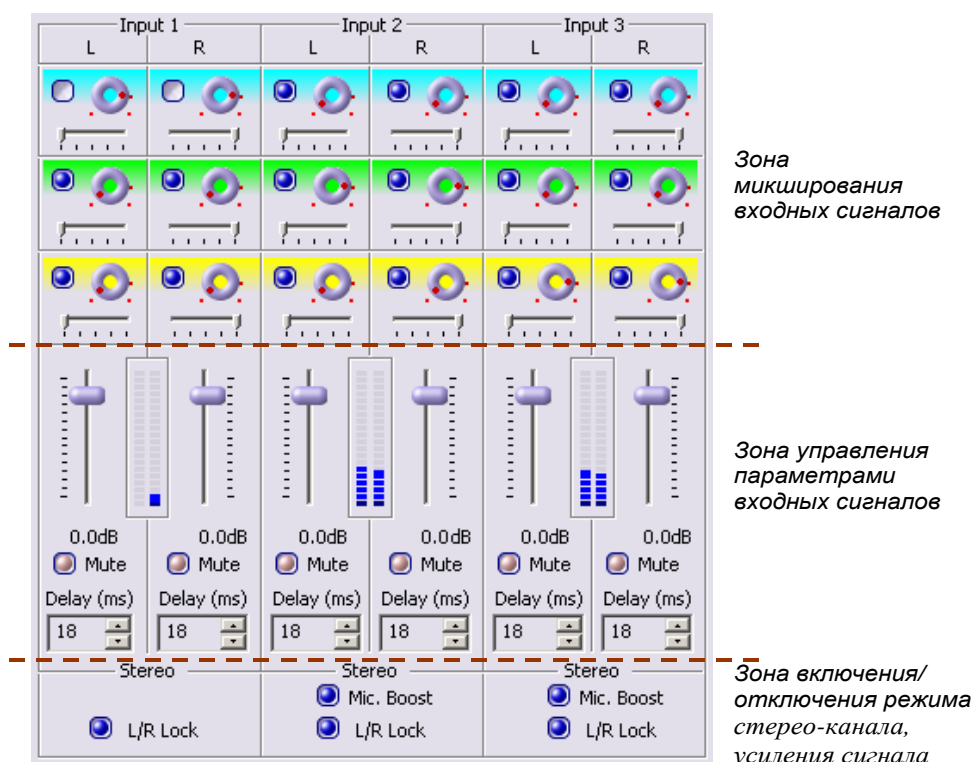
Input 1
L R
Input 2
L R
Input 3
L R

Зона микширования входных сигналов

Зона управления параметрами входных сигналов

0.0dB 0.0dB 0.0dB 0.0dB 0.0dB 0.0dB
Mute Mute Mute Mute Mute Mute
Delay (ms) Delay (ms) Delay (ms) Delay (ms) Delay (ms) Delay (ms)
18 18 18 18 18 18

Stereo
L/R Lock

Stereo
Mic. Boost
L/R Lock

Stereo
Mic. Boost
L/R Lock

Зона включения/ отключения режима стерео-канала, усиления сигнала